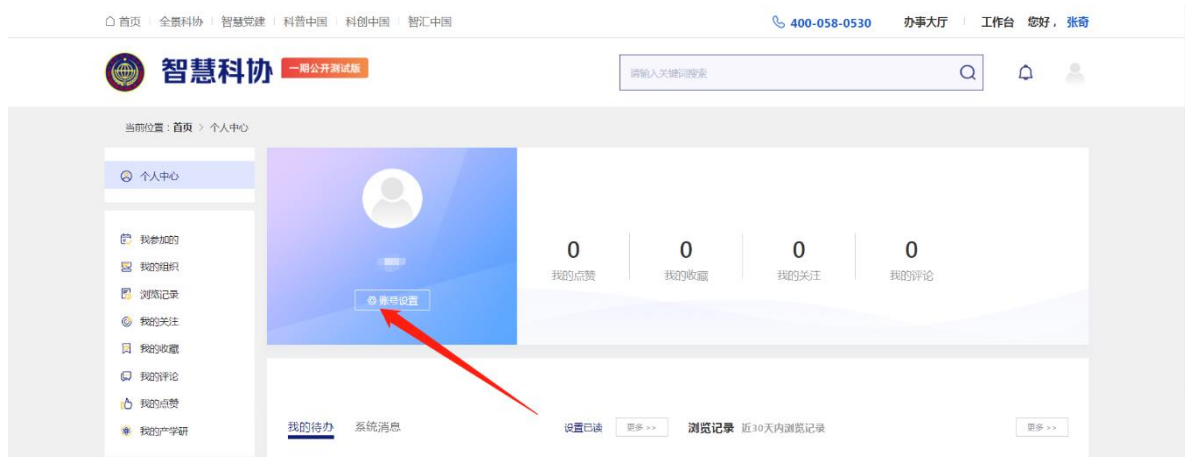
首页 | 全景科协 | 智慧党建 | 科普中国 | 科创中国 | 智汇中国

400-058-0530 办事大厅 | 工作台 您好，张奇

智慧科协 一期公开测试版

请输入关键词搜索

当前位置：首页 > 个人中心

个人中心

我参加的
我的组织
浏览记录
我的关注
我的收藏
我的评论
我的点赞
我的产学研

账号设置

| 0 | 0 | 0 | 0 |
|---|---|---|---|
| 我的点赞 | 我的收藏 | 我的关注 | 我的评论 |

我的待办 系统消息 设置已读 更多 >> 浏览记录 近30天内浏览记录 更多 >>